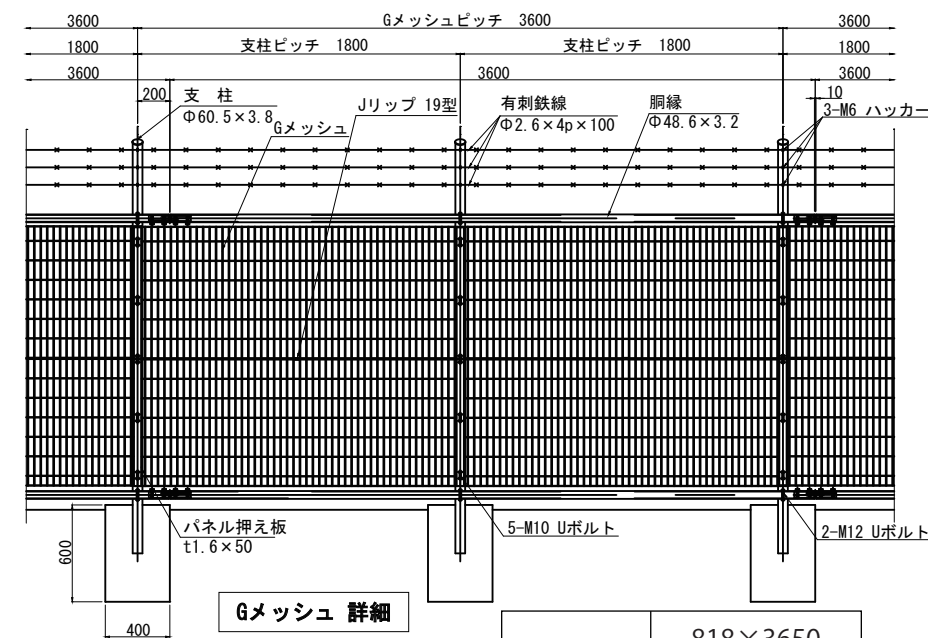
3600
Gメッシュピッチ 3600
3600
1800
支柱ピッチ 1800
支柱ピッチ 1800
1800
3600
3600
3600
200
支 柱
Φ60.5×3.8
Gメッシュ
Jリップ 19型
有刺鉄線
Φ2.6×4p×100
胴縁
Φ48.6×3.2
10
3-M6 ハッカー
パネル押え板
t1.6×50
5-M10 Uボルト
2-M12 Uボルト
600
400
Gメッシュ 詳細
818×3650